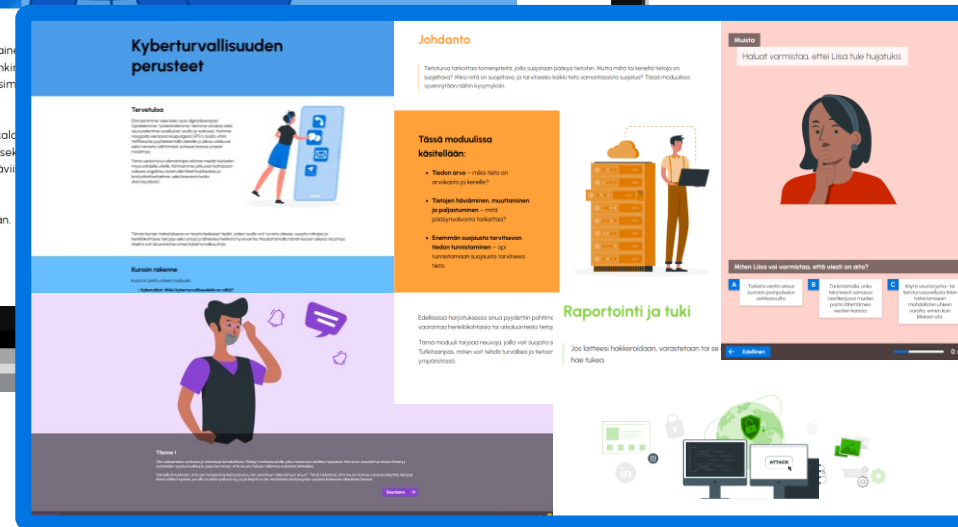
Kyberturvallisuuden perusteet

Tervetuloa

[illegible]

Kurssin rakenne

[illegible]

Tilanne 1

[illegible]

Seuraava

Johdanto

Tietoturva tarkoittaa toimenpiteitä, joilla suojataan pääsyä tietoihin. Mutta mitä ja keneltä tietoja on suojattava? Miksi niitä on suojattava, ja tarvitseeko kaikki tieto samantasoista suojelua? Tässä moduulissa syvennytään näihin kysymyksiin.

Tässä moduulissa käsitellään:

Tiedon arvo – miksi tieto on arvokasta ja kenelle?

Tietojen häviäminen, muuttaminen ja paljastuminen – mitä pääsynvalvonta tarkoittaa?

Enemmän suojausta tarvitsevan tiedon tunnistaminen – opi tunnistamaan suojausta tarvitseva tieto.

Edellisessä harjoituksessa sinua pyydettiin pohtimaan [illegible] vaarantaa henkilökohtaisia tai arkaluonteisia tietoja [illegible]

Tämä moduuli tarjoaa neuvoja, joilla voit suojata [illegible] Tutkitaanpa, miten voit tehdä turvallisia ja tietoon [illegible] ympäristössä.

Raportointi ja tuki

Jos laitteesi hakkeroidaan, varastetaan tai se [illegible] hae tukea

ATTACK

Muista

Haluat varmistaa, ettei Liisa tule huijatuksi

Miten Liisa voi varmistaa, että viesti on aito?

A Tarkista viestin aitous suoraan postipalvelun verkkosivulta.

B Tarkistamalla, onko tekstiviesti samassa viestiketjussa muiden postin lähettämien viestien kanssa.

C Käytä virustorjunta- tai tietoturvaosaamista linkin tarkistamiseen mahdollisten uhkien varalta, ennen kuin klikkaat sitä.

Edellinen